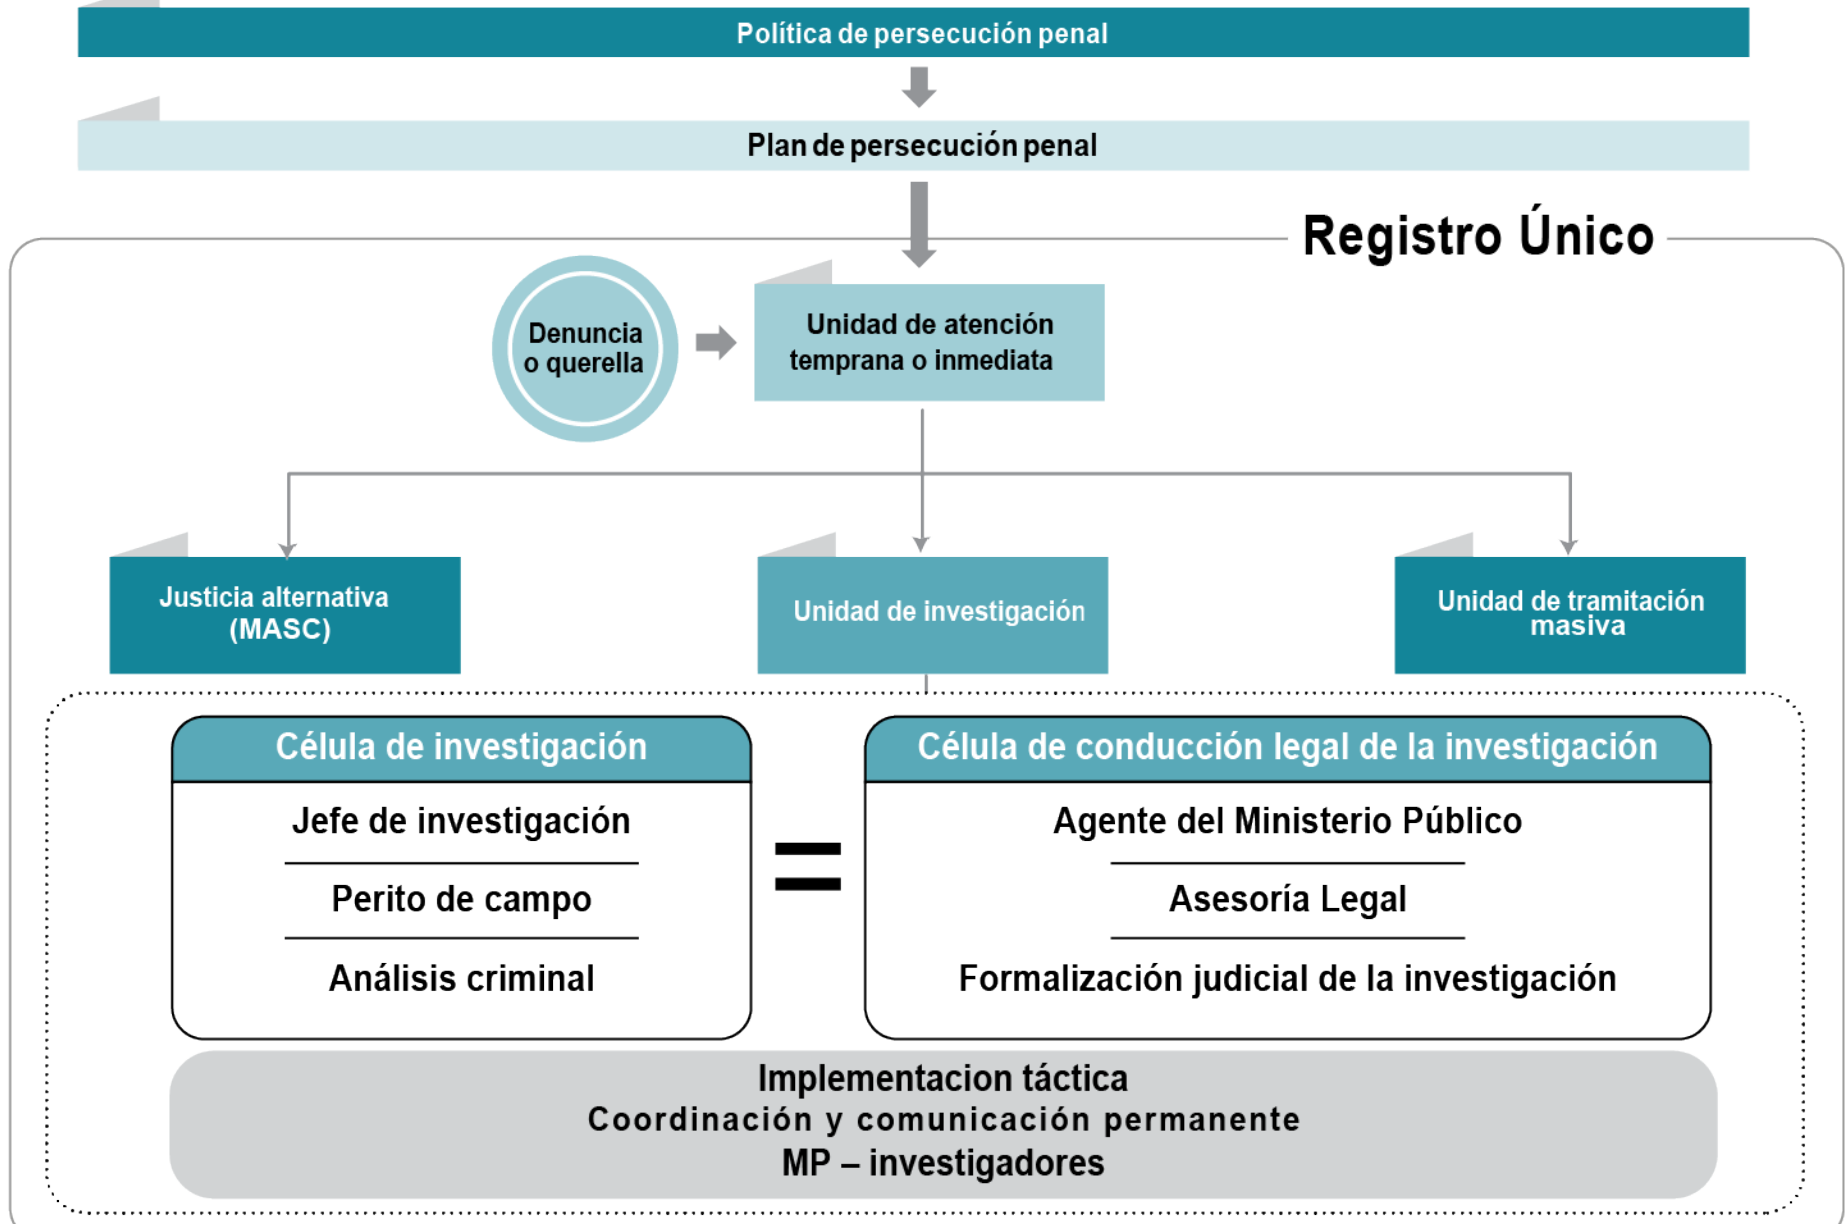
Política de persecución penal

Plan de persecución penal

Registro Único

Denuncia o querella

Unidad de atención temprana o inmediata

Justicia alternativa (MASC)

Unidad de investigación

Unidad de tramitación masiva

Célula de investigación

Jefe de investigación

Perito de campo

Análisis criminal

=

Célula de conducción legal de la investigación

Agente del Ministerio Público

Asesoría Legal

Formalización judicial de la investigación

Implementacion táctica
Coordinación y comunicación permanente
MP – investigadores